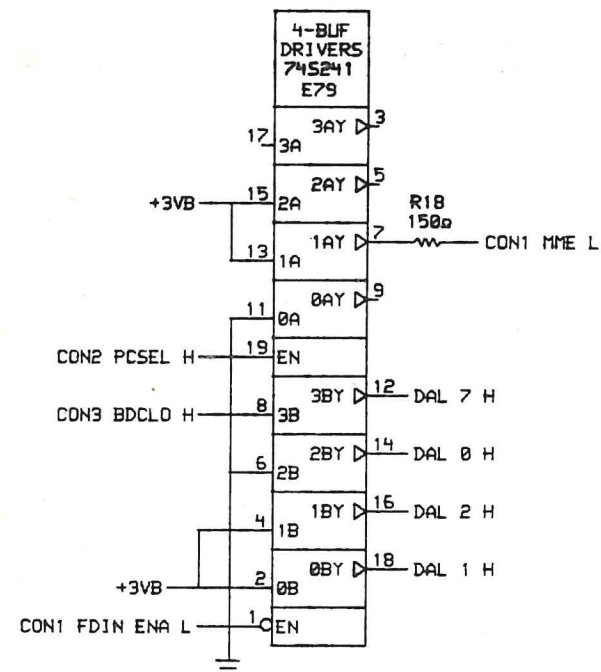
4-BUF DRIVERS 74S241 E79

17 3A 3AY 3

+3VB 15 2A 2AY 5

R18 150Ω

13 1A 1AY 7 CON1 MME L

11 0A 0AY 9

CON2 PCSEL H 19 EN

CON3 BDCLO H 8 3B 3BY 12 DAL 7 H

6 2B 2BY 14 DAL 0 H

4 1B 1BY 16 DAL 2 H

+3VB 2 0B 0BY 18 DAL 1 H

CON1 FDIN ENA L 1 EN